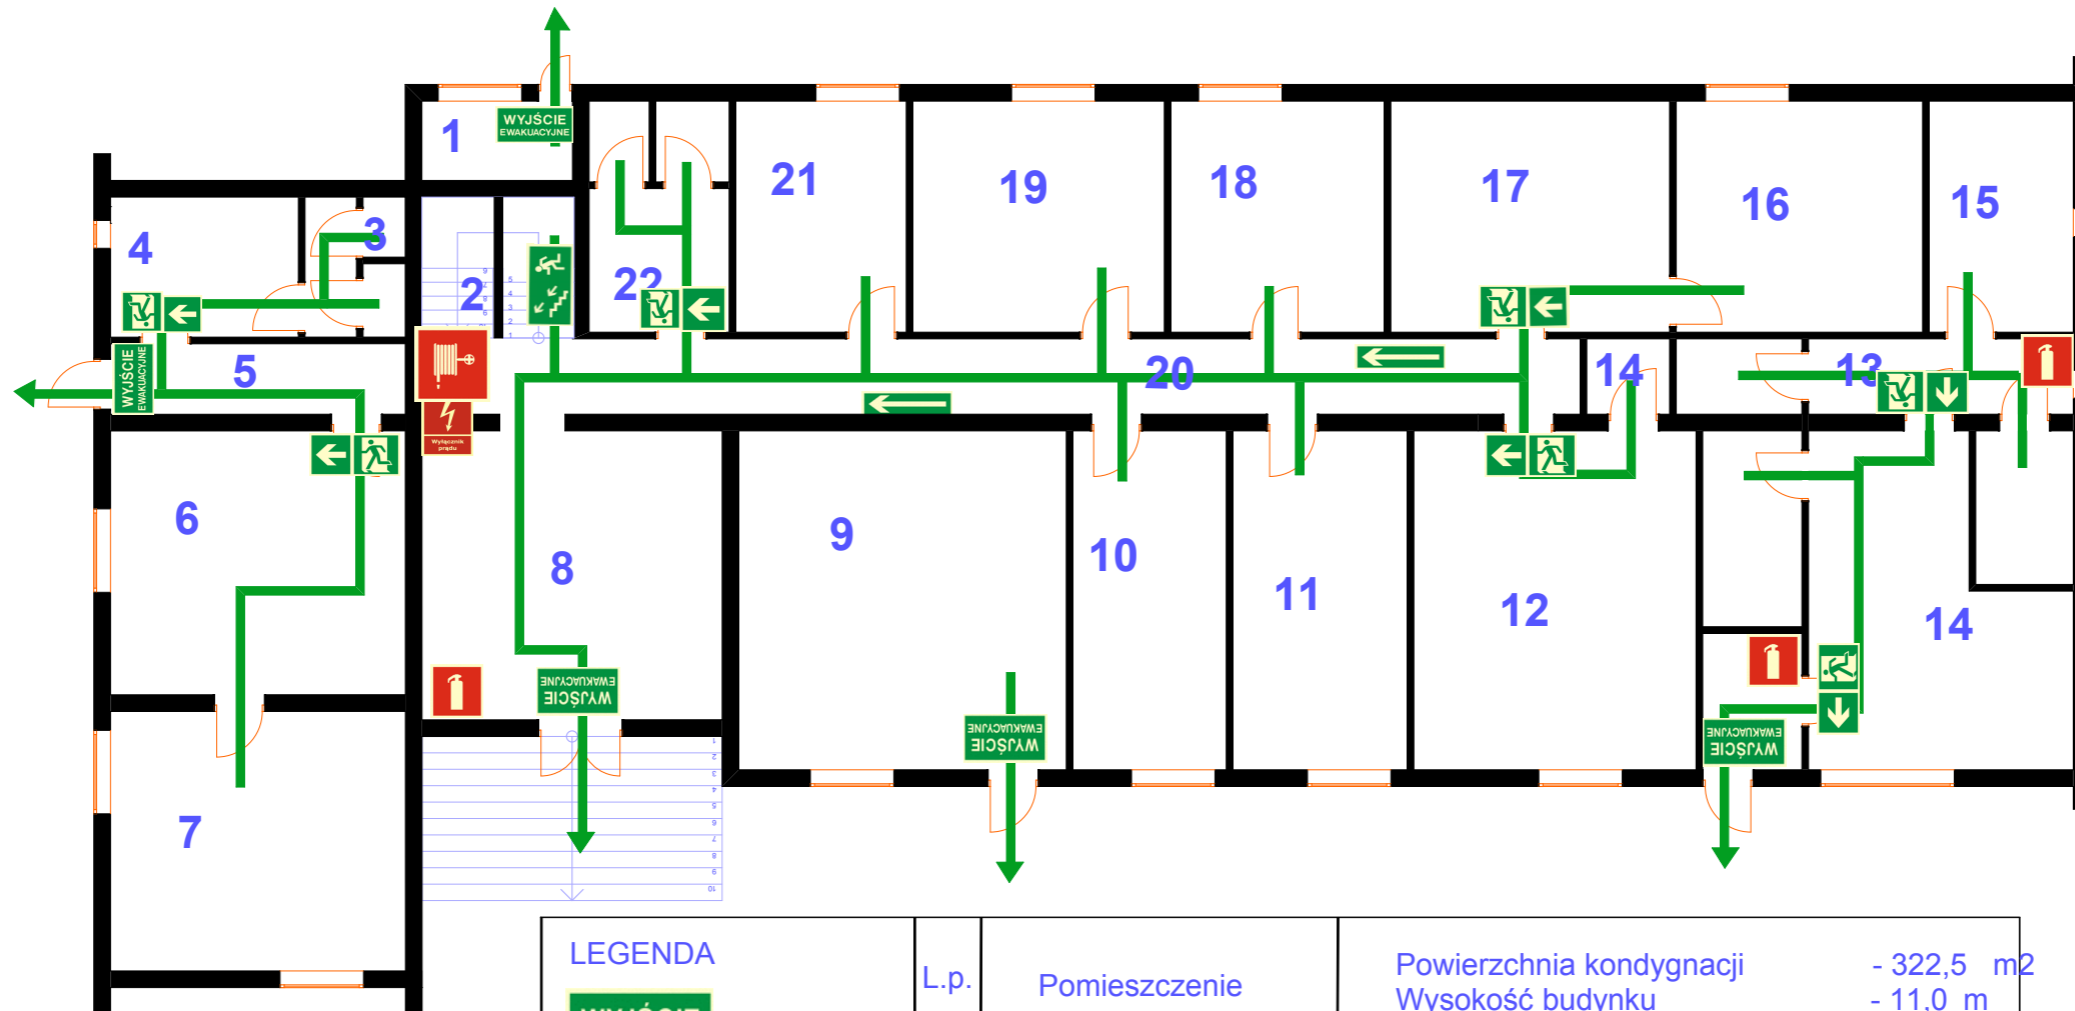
WYJŚCIE EWAKUACYJNE

1

21

19

18

17

16

15

4

3

2

22

WYJŚCIE EWAKUACYJNE

5

20

14

13

Wyłącznik prądu

6

9

10

11

12

14

8

WYJŚCIE EWAKUACYJNE

WYJŚCIE EWAKUACYJNE

WYJŚCIE EWAKUACYJNE

7

| LEGENDA | L.p. | Pomieszczenie | Powierzchnia kondygnacji - 322,5 m2<br>Wysokość budynku - 11,0 m |
|---|---|---|---|